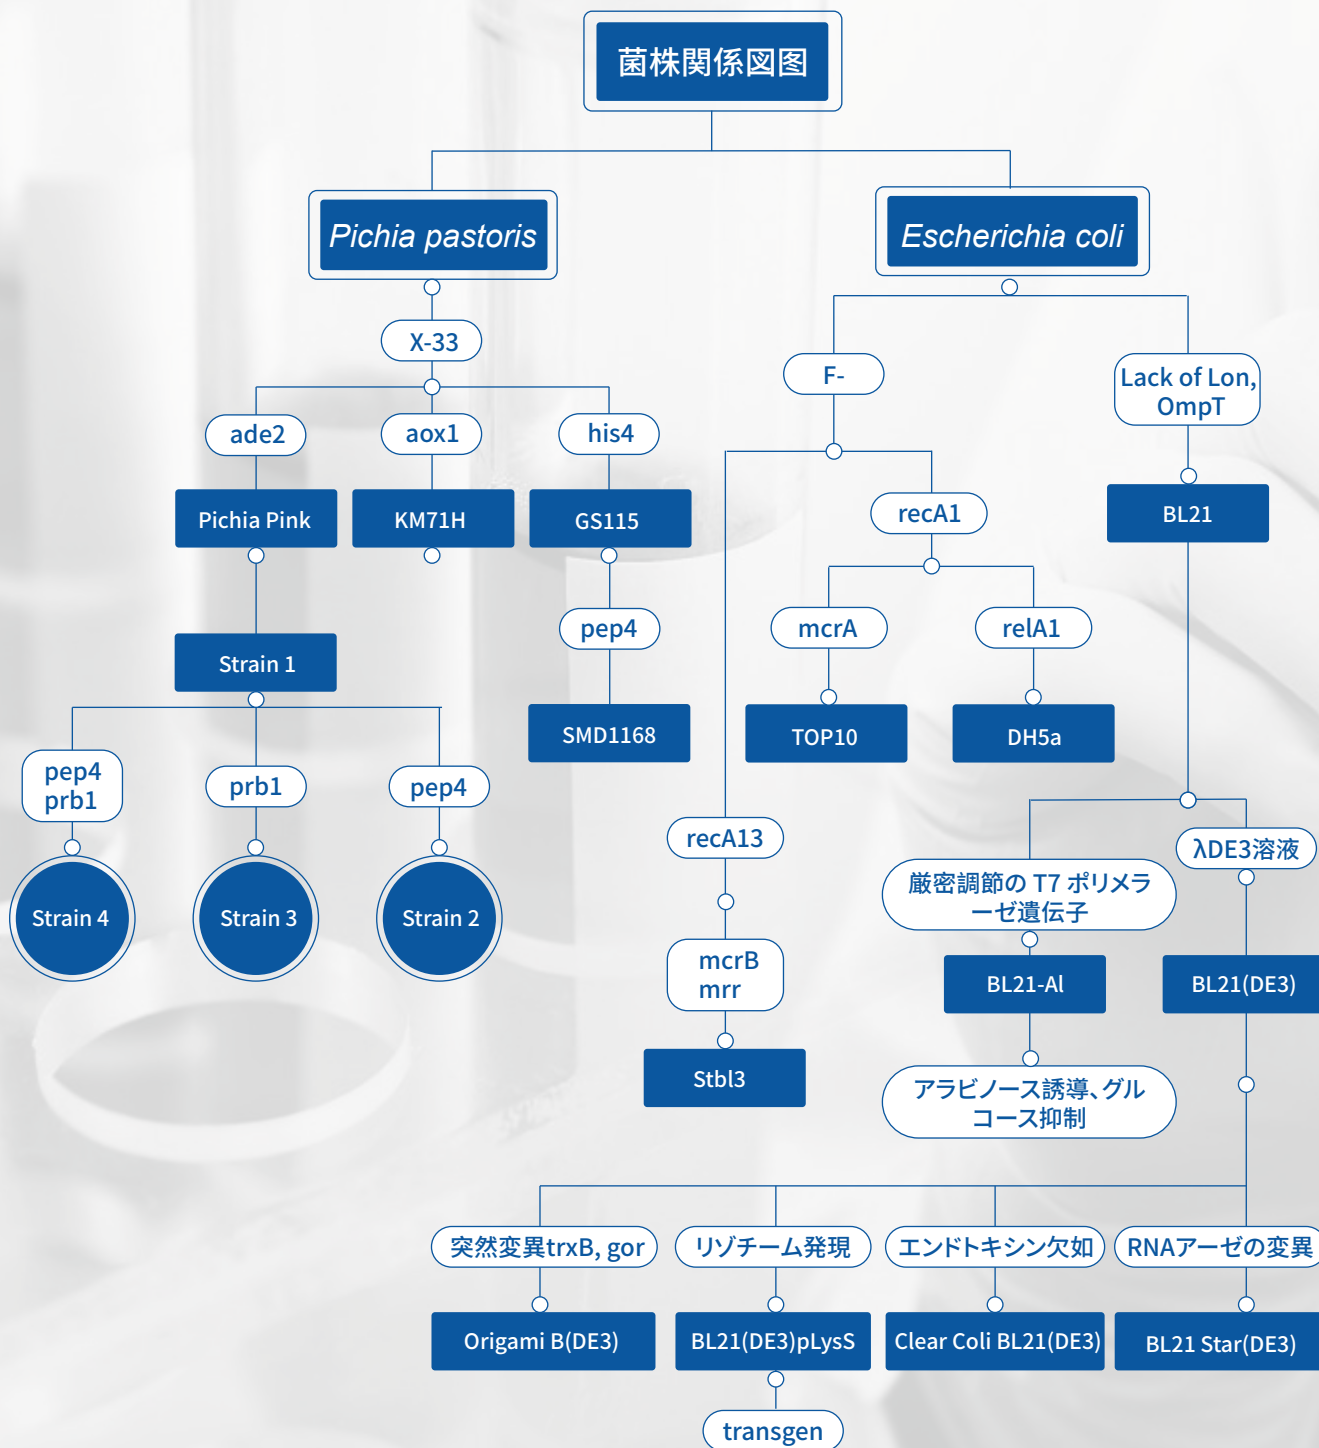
菌株関係図图

Pichia pastoris

X-33

ade2

aox1

his4

Pichia Pink

KM71H

GS115

pep4

SMD1168

Strain 1

pep4
prb1

prb1

pep4

Strain 4

Strain 3

Strain 2

Escherichia coli

F-

Lack of Lon, OmpT

BL21

recA1

mcrA

relA1

TOP10

DH5a

recA13

mcrB
mrr

Stbl3

λDE3溶液

厳密調節の T7 ポリメラーゼ遺伝子

BL21-Al

BL21(DE3)

アラビノース誘導、グルコース抑制

突然変異trxB, gor

リゾチーム発現

エンドトキシン欠如

RNAアーゼの変異

Origami B(DE3)

BL21(DE3)pLysS

Clear Coli BL21(DE3)

BL21 Star(DE3)

transgen